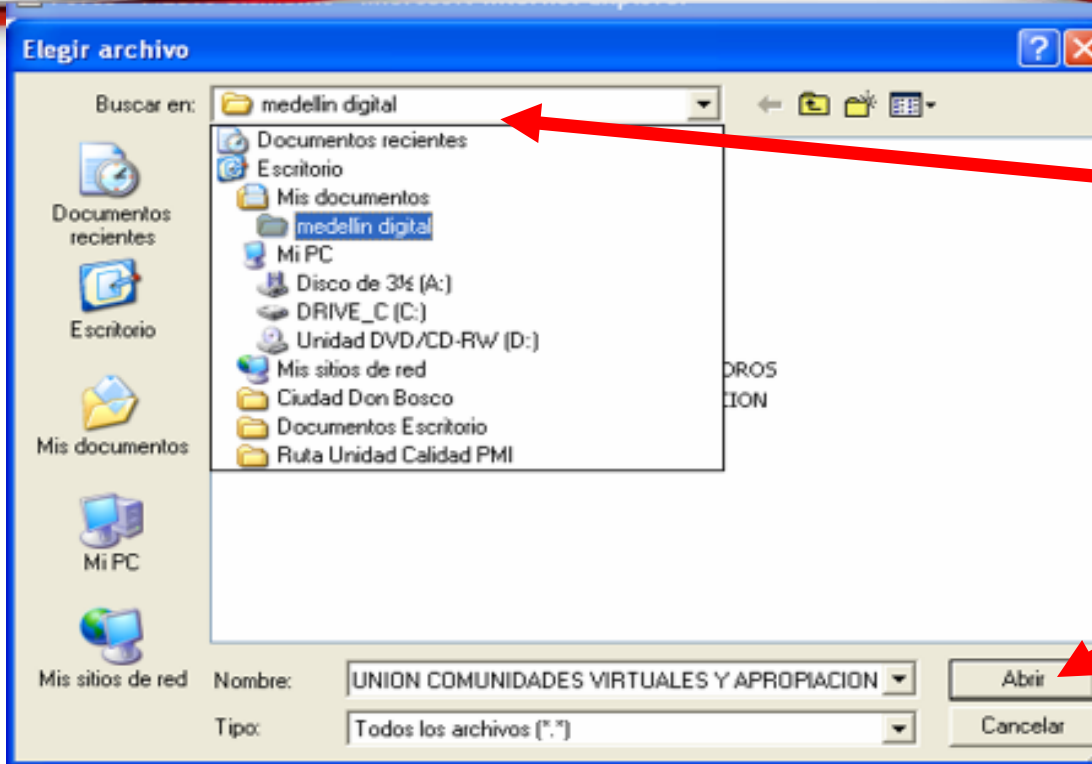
Elegir archivo

Buscar en: medellin digital

Documentos recientes
Escritorio
Mis documentos
medellin digital
Mi PC
Disco de 3½ (A:)
DRIVE_C (C:)
Unidad DVD/CD-RW (D:)
Mis sitios de red
Ciudad Don Bosco
Documentos Escritorio
Ruta Unidad Calidad PMI

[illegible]DROS
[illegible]CION

Documentos recientes
Escritorio
Mis documentos
Mi PC
Mis sitios de red

Nombre: UNION COMUNIDADES VIRTUALES Y APROPIACION
Tipo: Todos los archivos (*.*)

Abrir
Cancelar